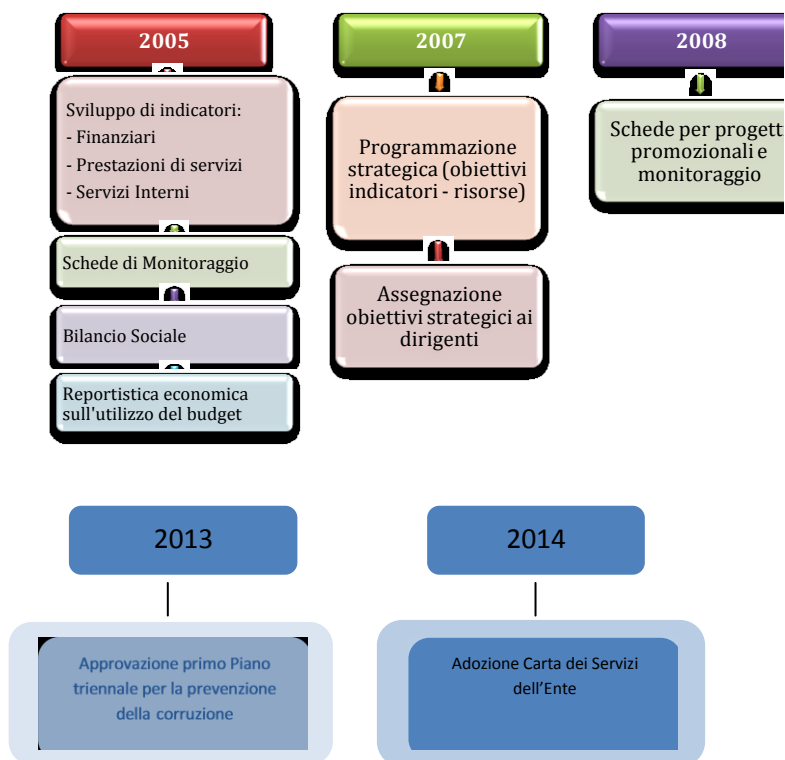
2005

Sviluppo di indicatori:
- Finanziari
- Prestazioni di servizi
- Servizi Interni

Schede di Monitoraggio

Bilancio Sociale

Reportistica economica sull'utilizzo del budget

2007

Programmazione strategica (obiettivi indicatori - risorse)

Assegnazione obiettivi strategici ai dirigenti

2008

Schede per progett promozionali e monitoraggio

2013

Approvazione primo Piano triennale per la prevenzione della corruzione

2014

Adozione Carta dei Servizi dell'Ente